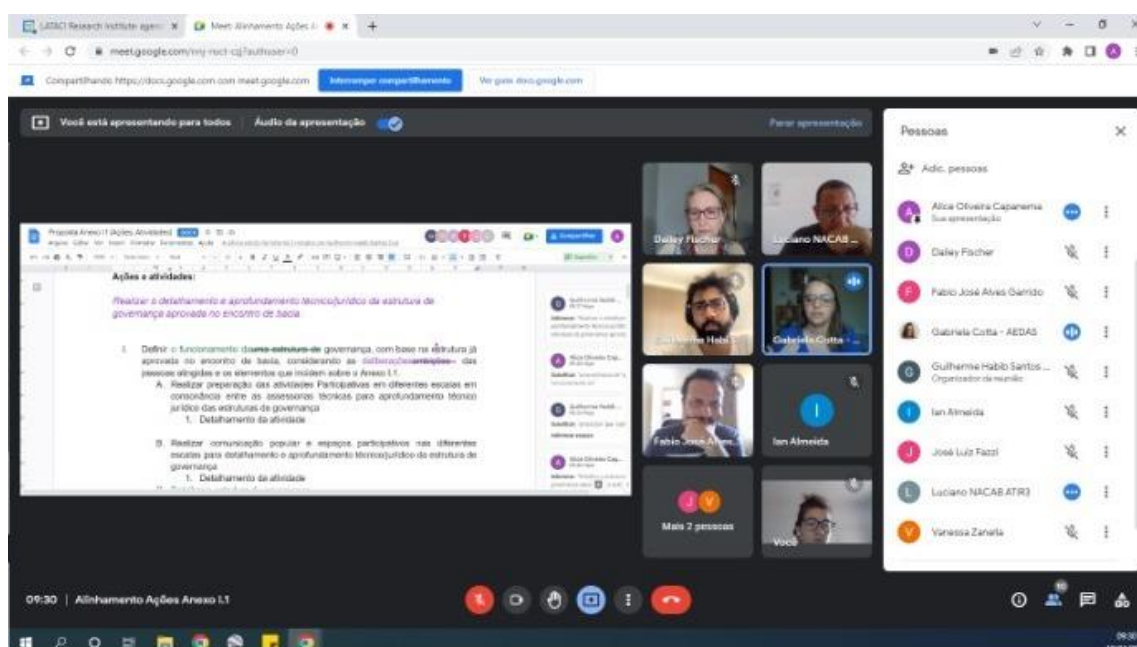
LATACI Research Institute agen × Meet: Alinhamento Ações × +

meet.google.com

Compartilhando https://docs.google.com com meet.google.com Interromper compartilhamento Ver guia docs.google.com

Você está apresentando para todos | Áudio da apresentação

Parar apresentação

Proposta Anexo I.1 Ações Atividades

Ações e atividades:

Realizar o detalhamento e aprofundamento técnico/jurídico da estrutura de governança aprovada no encontro de base

1. Definir o funcionamento da uma estrutura de governança, com base na estrutura já aprovada no encontro de base, considerando as deliberações anteriores das pessoas atingidas e os elementos que incidem sobre o Anexo I.1.
A. Realizar preparação das atividades Participativas em diferentes escalas em consonância entre as assessorias técnicas para aprofundamento técnico jurídico das estruturas de governança
1. Detalhamento da atividade

B. Realizar comunicação popular e espaços participativos nas diferentes escalas para detalhamento e aprofundamento técnico/jurídico da estrutura de governança
1. Detalhamento da atividade

Daisy Fischer
Luciano NACAB ...
Guilherme Habib
Gabriela Cotta - ...
Fabio José Alves...
Ian Almeida
Mais 2 pessoas
Você

Pessoas

Adic. pessoas

Alice Oliveira Capanema
Sua apresentação

Daisy Fischer

Fabio José Alves Garrido

Gabriela Cotta - AEDAS

Guilherme Habib Santos ...
Organizador da reunião

Ian Almeida

José Luiz Fazzi

Luciano NACAB ATIR3

Vanessa Zanela

09:30 | Alinhamento Ações Anexo I.1

10